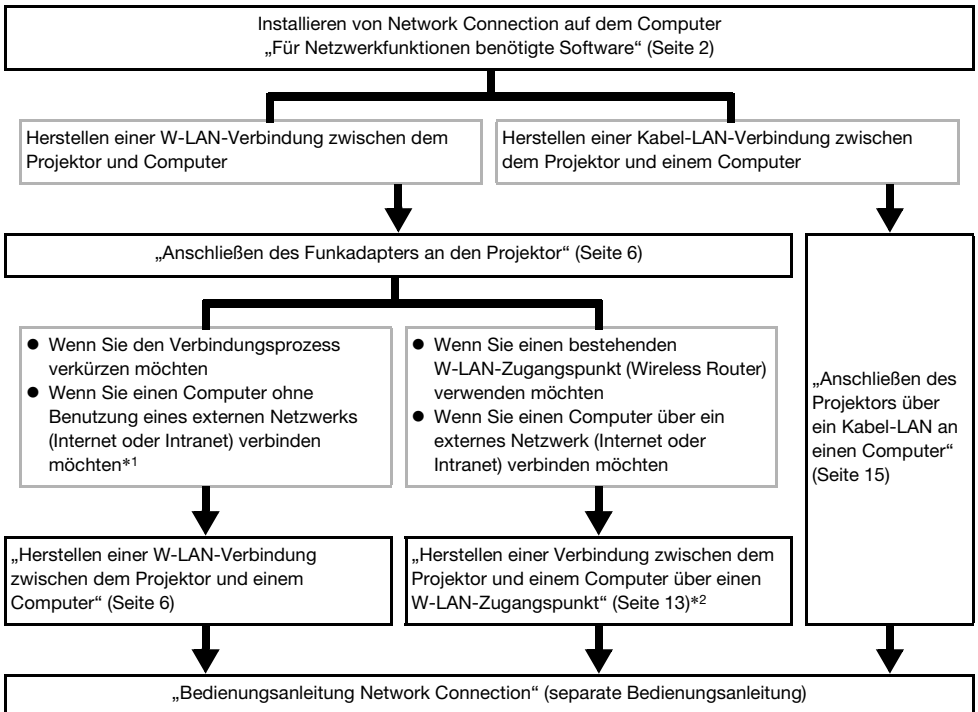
Installieren von Network Connection auf dem Computer
„Für Netzwerkfunktionen benötigte Software“ (Seite 2)

Herstellen einer W-LAN-Verbindung zwischen dem Projektor und Computer

Herstellen einer Kabel-LAN-Verbindung zwischen dem Projektor und einem Computer

„Anschließen des Funkadapters an den Projektor“ (Seite 6)

● Wenn Sie den Verbindungsprozess verkürzen möchten
● Wenn Sie einen Computer ohne Benutzung eines externen Netzwerks (Internet oder Intranet) verbinden möchten*1

● Wenn Sie einen bestehenden W-LAN-Zugangspunkt (Wireless Router) verwenden möchten
● Wenn Sie einen Computer über ein externes Netzwerk (Internet oder Intranet) verbinden möchten

„Anschließen des Projektors über ein Kabel-LAN an einen Computer“ (Seite 15)

„Herstellen einer W-LAN-Verbindung zwischen dem Projektor und einem Computer“ (Seite 6)

„Herstellen einer Verbindung zwischen dem Projektor und einem Computer über einen W-LAN-Zugangspunkt“ (Seite 13)*2

„Bedienungsanleitung Network Connection“ (separate Bedienungsanleitung)